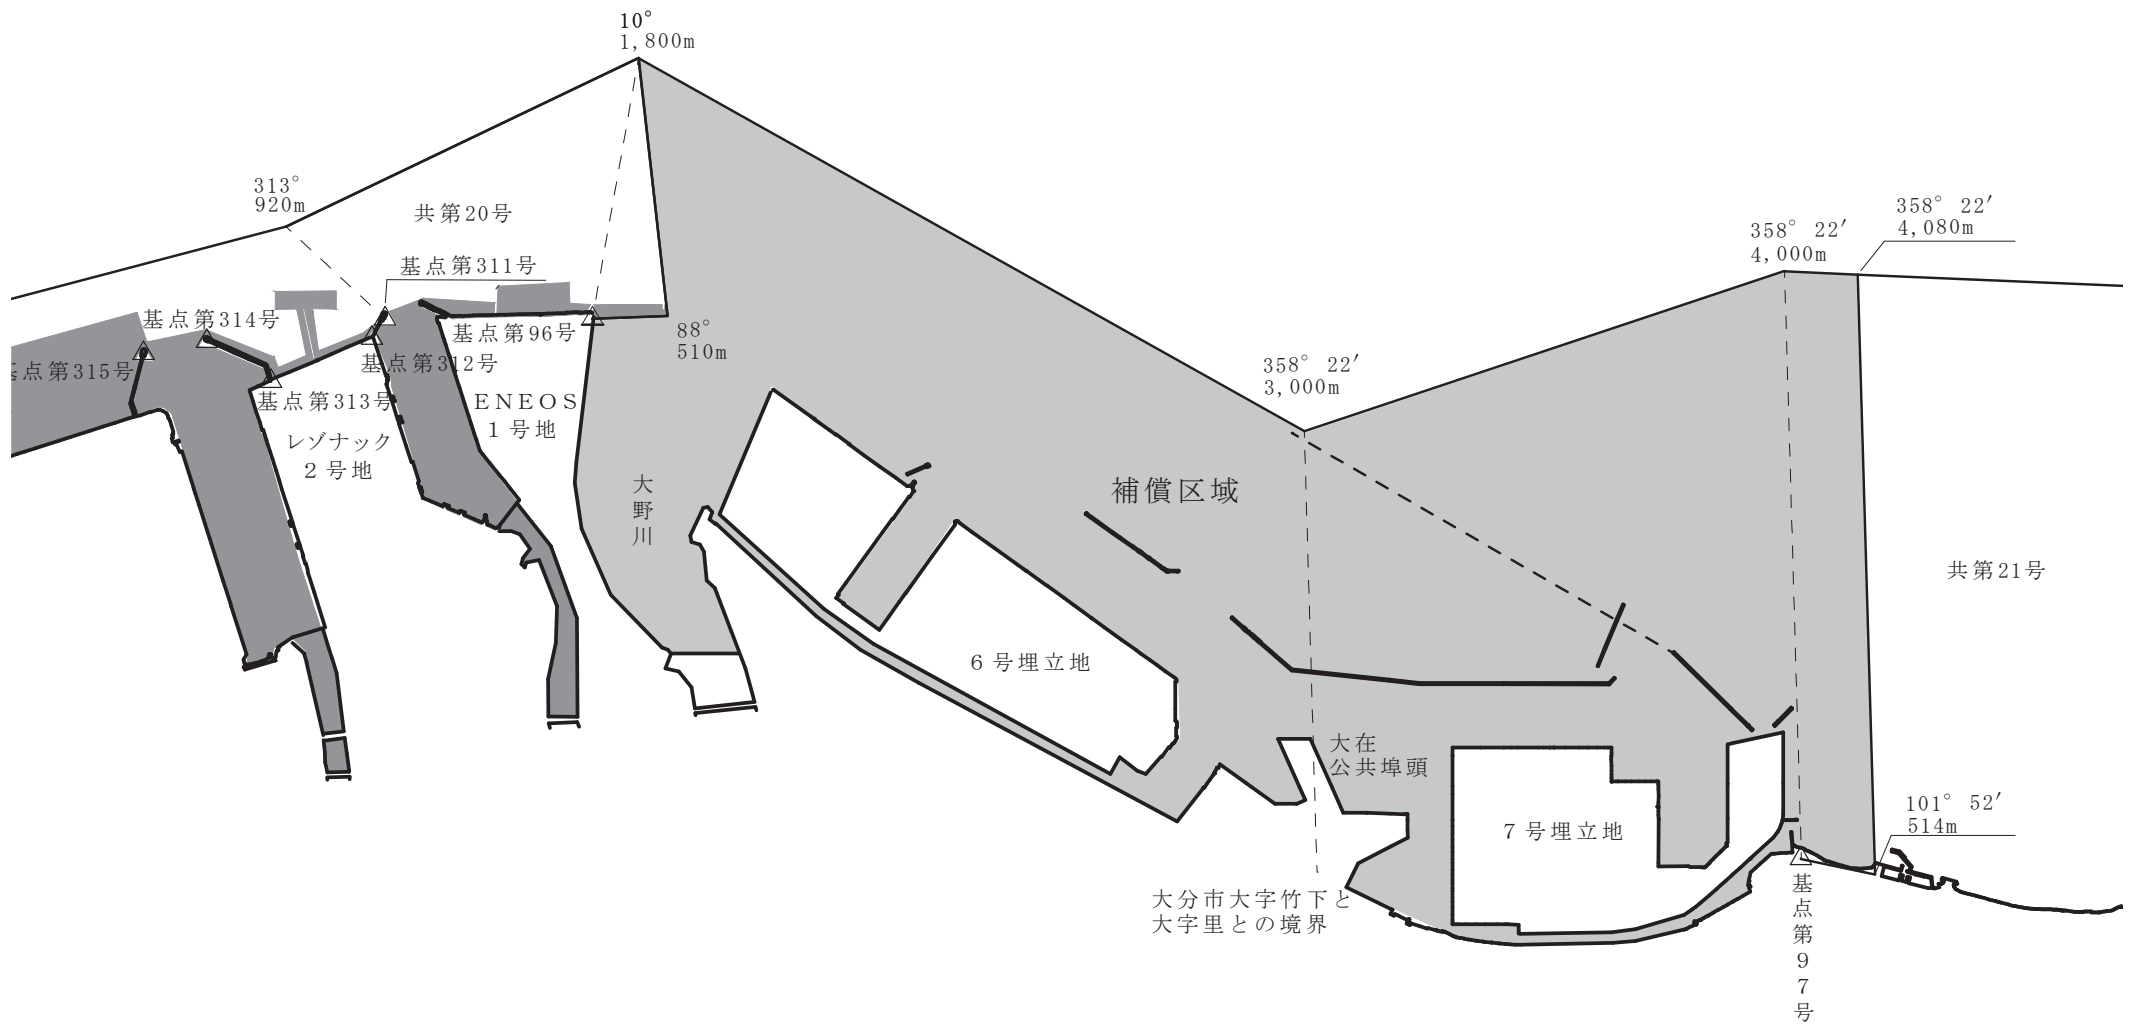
10°
1,800m

313°
920m

共第20号

基点第311号

358° 22′
4,000m

358° 22′
4,080m

基点第314号

基点第96号

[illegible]点第315号

基点第312号

88°
510m

基点第313号

ENEOS
1号地

358° 22′
3,000m

レゾナック
2号地

大
野
川

補償区域

共第21号

6号埋立地

大在
公共埠頭

7号埋立地

101° 52′
514m

大分市大字竹下と
大字里との境界

基
点
第
9
7
号